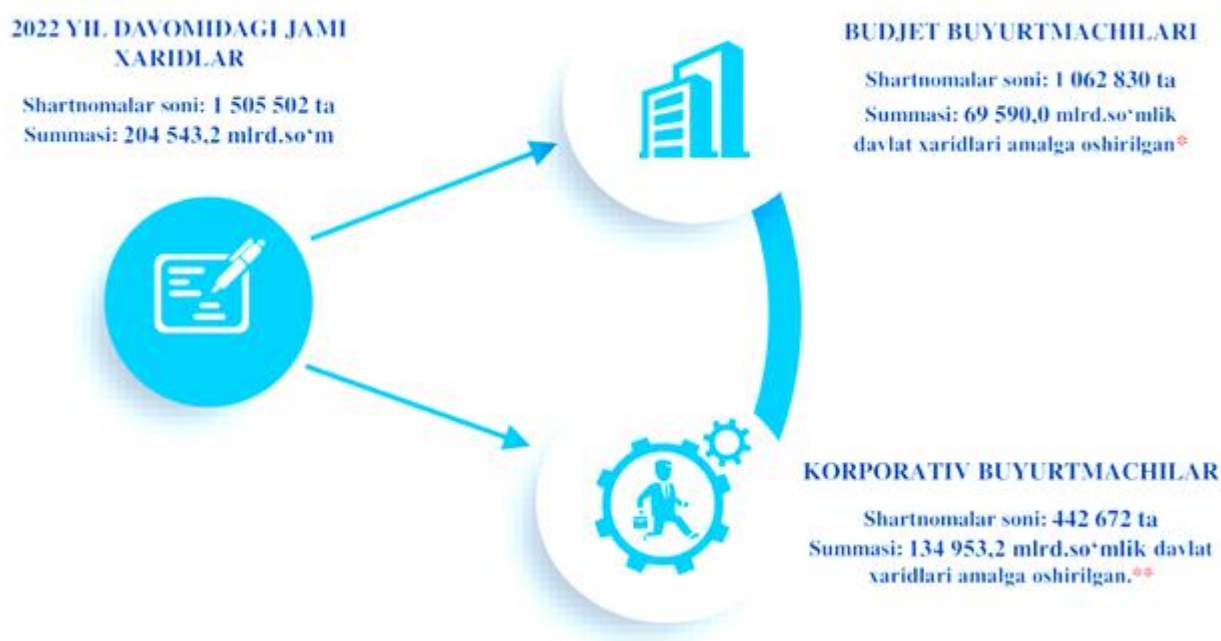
2022 YIL DAVOMIDAGI JAMI XARIDLAR

Shartnomalar soni: 1 505 502 ta
Summasi: 204 543,2 mlrd.so‘m

BUDJET BUYURTMACHILARI

Shartnomalar soni: 1 062 830 ta
Summasi: 69 590,0 mlrd.so‘mlik davlat xaridlari amalga oshirilgan*

KORPORATIV BUYURTMACHILAR

Shartnomalar soni: 442 672 ta
Summasi: 134 953,2 mlrd.so‘mlik davlat xaridlari amalga oshirilgan.**